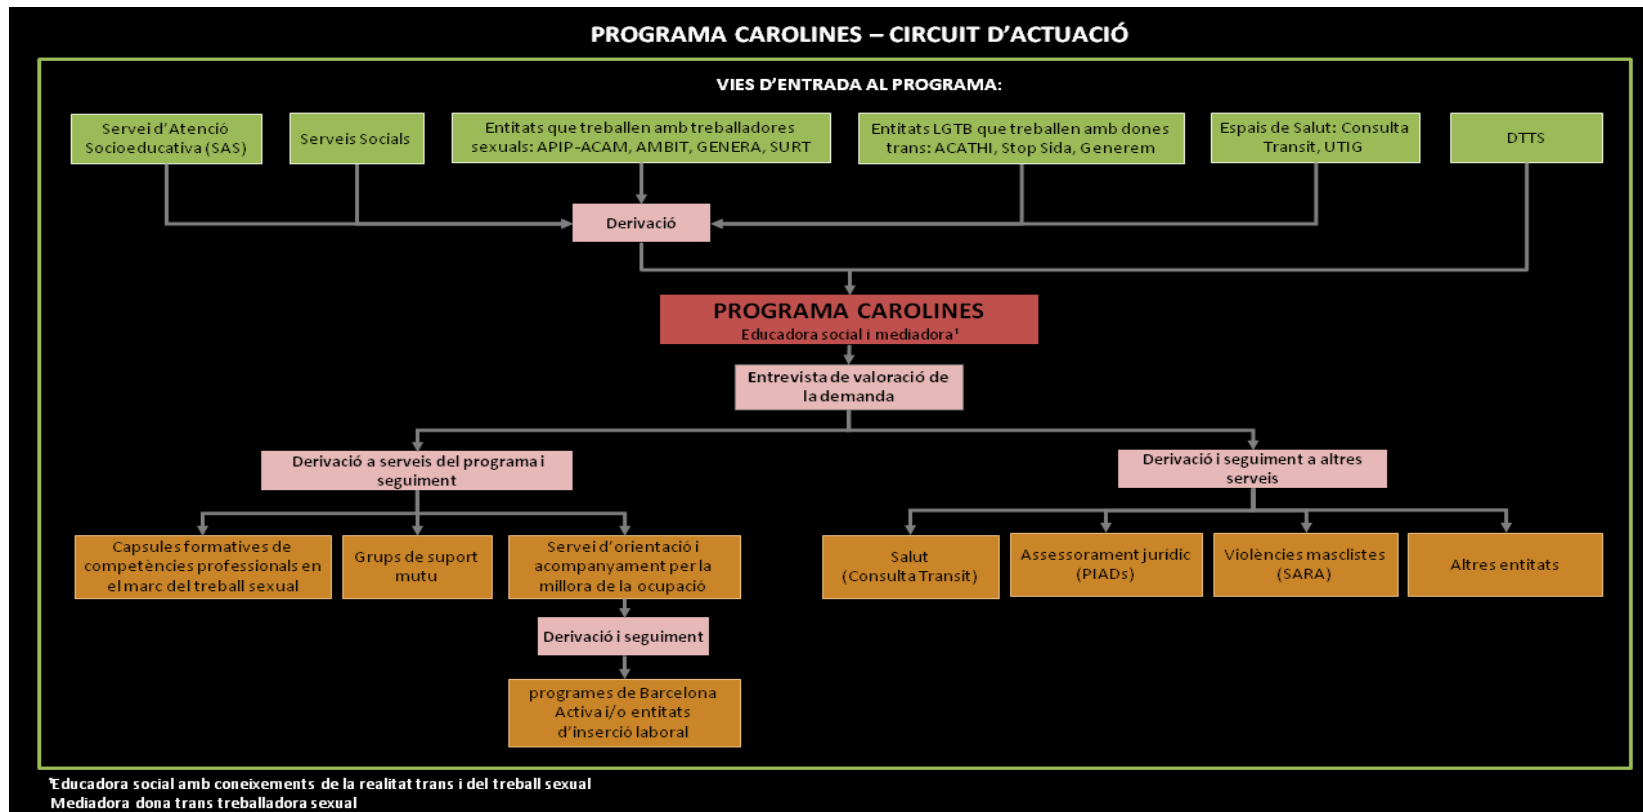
PROGRAMA CAROLINES – CIRCUIT D'ACTUACIÓ

VIES D'ENTRADA AL PROGRAMA:

Servei d'Atenció Socioeducativa (SAS)

Serveis Socials

Entitats que treballen amb treballadores sexuals: APIP-ACAM, AMBIT, GENERA, SURT

Entitats LGTB que treballen amb dones trans: ACATHI, Stop Sida, Generem

Espais de Salut: Consulta Transit, UTIG

DTTS

Derivació

PROGRAMA CAROLINES
Educadora social i mediadora¹

Entrevista de valoració de la demanda

Derivació a serveis del programa i seguiment

Derivació i seguiment a altres serveis

Capsules formatives de competències professionals en el marc del treball sexual

Grups de suport mutu

Servei d'orientació i acompanyament per la millora de la ocupació

Derivació i seguiment

programes de Barcelona Activa i/o entitats d'inserció laboral

Salut (Consulta Transit)

Assessorament jurídic (PIADs)

Violències masclistes (SARA)

Altres entitats

¹Educadora social amb coneixements de la realitat trans i del treball sexual
Mediadora dona trans treballadora sexual